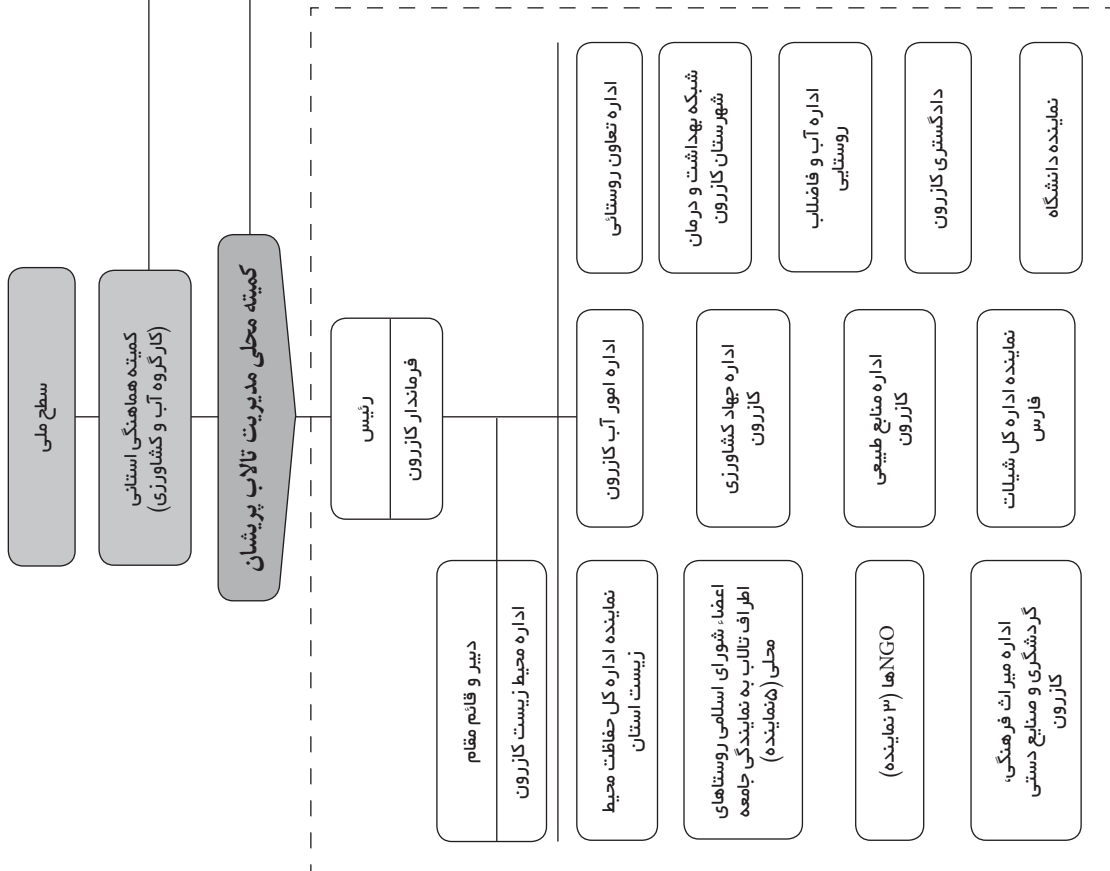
سطح ملی

کمیته هماهنگی استانی (کارگروه آب و کشاورزی)

کمیته محلی مدیریت تالاب پریشان

رئیس

فرماندار کازرون

دبیر و قائم مقام

اداره محیط زیست کازرون

اداره امور آب کازرون

اداره جهاد کشاورزی کازرون

اداره منابع طبیعی کازرون

نماینده اداره کل شیلات فارس

اداره تعاون روستائی

شبکه بهداشت و درمان شهرستان کازرون

اداره آب و فاضلاب روستایی

دادگستری کازرون

نماینده دانشگاه

نماینده اداره کل حفاظت محیط زیست استان

اعضاء شورای اسلامی روستاهای اطراف تالاب به نمایندگی جامعه محلی (۵نماینده)

NGOها (۳ نماینده)

اداره میراث فرهنگی، گردشگری و صنایع دستی کازرون